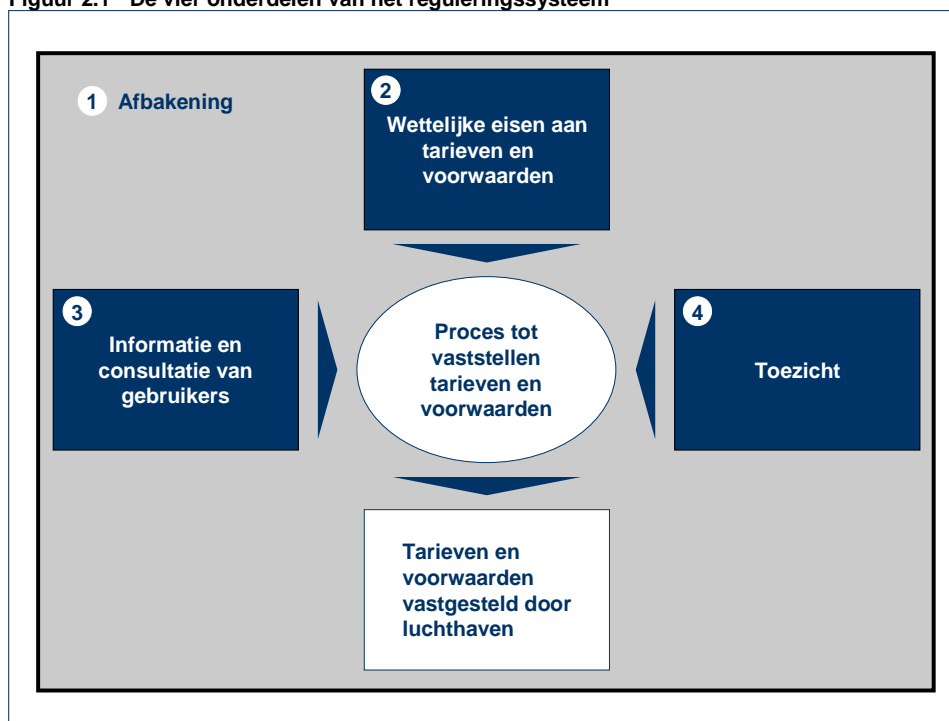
Figuur 2.1 De vier onderdelen van het reguleringssysteem

1 Afbakening

2 Wettelijke eisen aan tarieven en voorwaarden

3 Informatie en consultatie van gebruikers

Proces tot vaststellen tarieven en voorwaarden

4 Toezicht

Tarieven en voorwaarden vastgesteld door luchthaven